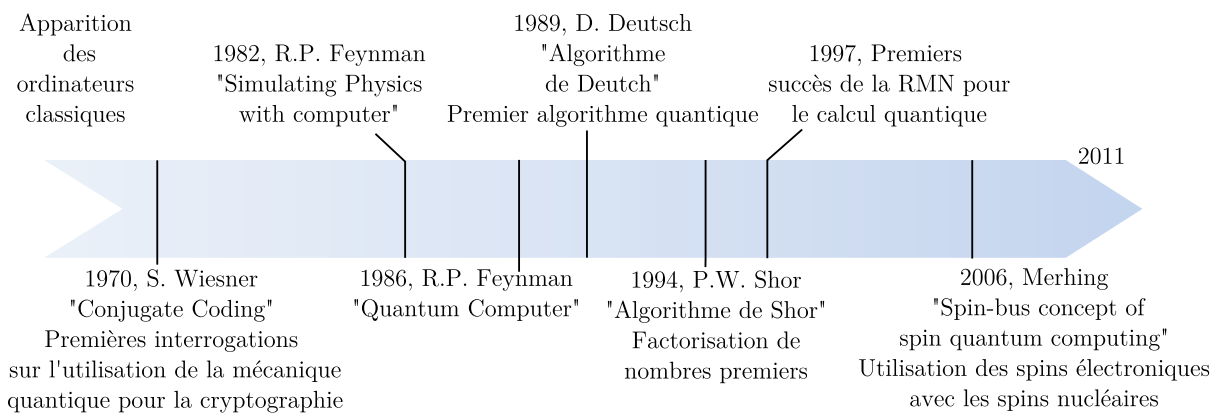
Apparition des ordinateurs classiques

1982, R.P. Feynman "Simulating Physics with computer"

1989, D. Deutsch "Algorithme de Deutch" Premier algorithme quantique

1997, Premiers succès de la RMN pour le calcul quantique

2011

1970, S. Wiesner "Conjugate Coding" Premières interrogations sur l'utilisation de la mécanique quantique pour la cryptographie

1986, R.P. Feynman "Quantum Computer"

1994, P.W. Shor "Algorithme de Shor" Factorisation de nombres premiers

2006, Merhing "Spin-bus concept of spin quantum computing" Utilisation des spins électroniques avec les spins nucléaires